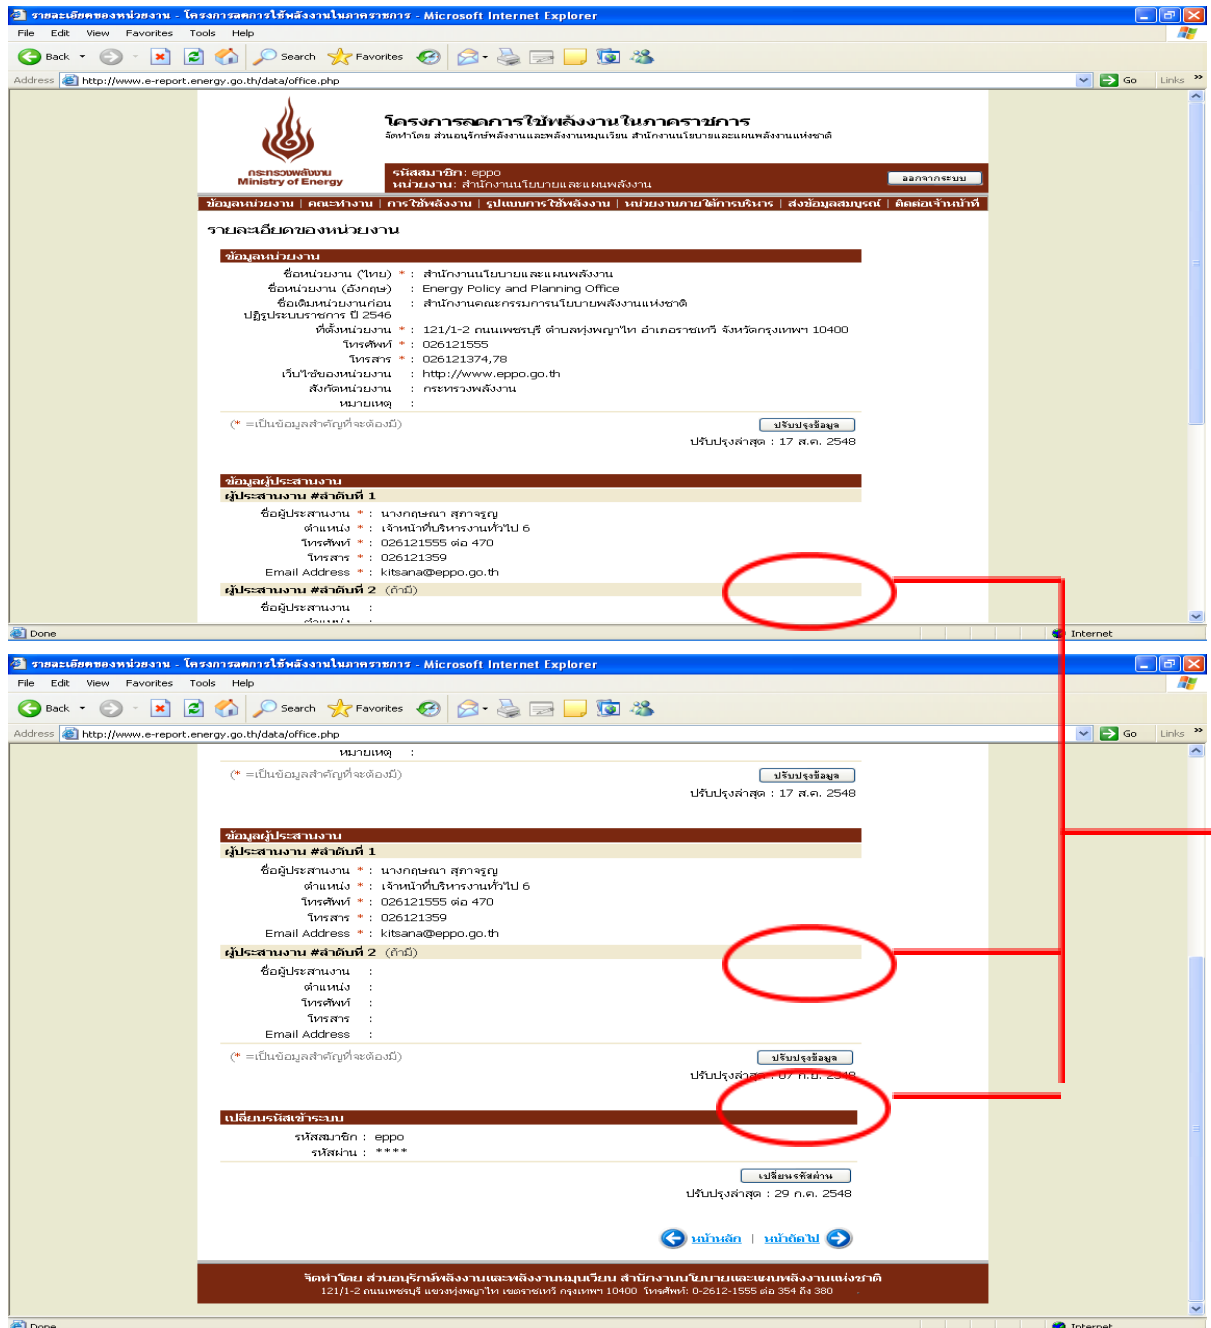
รายละเอียดของหน่วยงาน - โครงการลดการใช้พลังงานในภาคราชการ - Microsoft Internet Explorer

File Edit View Favorites Tools Help

Back Search Favorites

Address http://www.e-report.energy.go.th/data/office.php Go Links

โครงการลดการใช้พลังงานในภาคราชการ
จัดทำโดย ส่วนอนุรักษ์พลังงานและพลังงานหมุนเวียน สำนักงานนโยบายและแผนพลังงานแห่งชาติ

กระทรวงพลังงาน
Ministry of Energy

รหัสสมาชิก: eppo
หน่วยงาน: สำนักงานนโยบายและแผนพลังงาน

ออกจากระบบ

ข้อมูลหน่วยงาน | คณะทำงาน | การใช้พลังงาน | รูปแบบการใช้พลังงาน | หน่วยงานภายใต้การบริหาร | ส่งข้อมูลสมบูรณ์ | ติดต่อเจ้าหน้าที่

รายละเอียดของหน่วยงาน

ข้อมูลหน่วยงาน

| | | |
|---|---|---|
| ชื่อหน่วยงาน (ไทย) * | : | สำนักงานนโยบายและแผนพลังงาน |
| ชื่อหน่วยงาน (อังกฤษ) | : | Energy Policy and Planning Office |
| ชื่อเดิมหน่วยงานก่อน ปฏิรูประบบราชการ ปี 2546 | : | สำนักงานคณะกรรมการนโยบายพลังงานแห่งชาติ |
| ที่ตั้งหน่วยงาน * | : | 121/1-2 ถนนเพชรบุรี ตำบลทุ่งพญาไท อำเภอราชเทวี จังหวัดกรุงเทพฯ 10400 |
| โทรศัพท์ * | : | 026121555 |
| โทรสาร * | : | 026121374,78 |
| เว็บไซต์ของหน่วยงาน | : | http://www.eppo.go.th |
| สังกัดหน่วยงาน | : | กระทรวงพลังงาน |
| หมายเหตุ | : | |

(* =เป็นข้อมูลสำคัญที่จะต้องมี) ปรับปรุงข้อมูล
ปรับปรุงล่าสุด : 17 ส.ค. 2548

ข้อมูลผู้ประสานงาน
ผู้ประสานงาน #ลำดับที่ 1

| | | |
|---|---|---|
| ชื่อผู้ประสานงาน * | : | นางกฤษณา สุภาจรูญ |
| ตำแหน่ง * | : | เจ้าหน้าที่บริหารงานทั่วไป 6 |
| โทรศัพท์ * | : | 026121555 ต่อ 470 |
| โทรสาร * | : | 026121359 |
| Email Address * | : | kitsana@eppo.go.th |

ผู้ประสานงาน #ลำดับที่ 2 (ถ้ามี)
ชื่อผู้ประสานงาน :

Done Internet

รายละเอียดของหน่วยงาน - โครงการลดการใช้พลังงานในภาคราชการ - Microsoft Internet Explorer

File Edit View Favorites Tools Help

Back Search Favorites

Address http://www.e-report.energy.go.th/data/office.php Go Links

หมายเหตุ :

(* =เป็นข้อมูลสำคัญที่จะต้องมี) ปรับปรุงข้อมูล
ปรับปรุงล่าสุด : 17 ส.ค. 2548

ข้อมูลผู้ประสานงาน
ผู้ประสานงาน #ลำดับที่ 1

| | | |
|---|---|---|
| ชื่อผู้ประสานงาน * | : | นางกฤษณา สุภาจรูญ |
| ตำแหน่ง * | : | เจ้าหน้าที่บริหารงานทั่วไป 6 |
| โทรศัพท์ * | : | 026121555 ต่อ 470 |
| โทรสาร * | : | 026121359 |
| Email Address * | : | kitsana@eppo.go.th |

ผู้ประสานงาน #ลำดับที่ 2 (ถ้ามี)

| | |
|---|---|
| ชื่อผู้ประสานงาน | : |
| ตำแหน่ง | : |
| โทรศัพท์ | : |
| โทรสาร | : |
| Email Address | : |

(* =เป็นข้อมูลสำคัญที่จะต้องมี) ปรับปรุงข้อมูล
ปรับปรุงล่าสุด : 07 ก.ย. 2548

เปลี่ยนรหัสเข้าระบบ
รหัสสมาชิก : eppo
รหัสผ่าน : ****

เปลี่ยนรหัสผ่าน
ปรับปรุงล่าสุด : 29 ก.ค. 2548

หน้าหลัก | หน้าถัดไป

จัดทำโดย ส่วนอนุรักษ์พลังงานและพลังงานหมุนเวียน สำนักงานนโยบายและแผนพลังงานแห่งชาติ
121/1-2 ถนนเพชรบุรี แขวงทุ่งพญาไท เขตราชเทวี กรุงเทพฯ 10400 โทรศัพท์: 0-2612-1555 ต่อ 354 ถึง 380

Done Internet